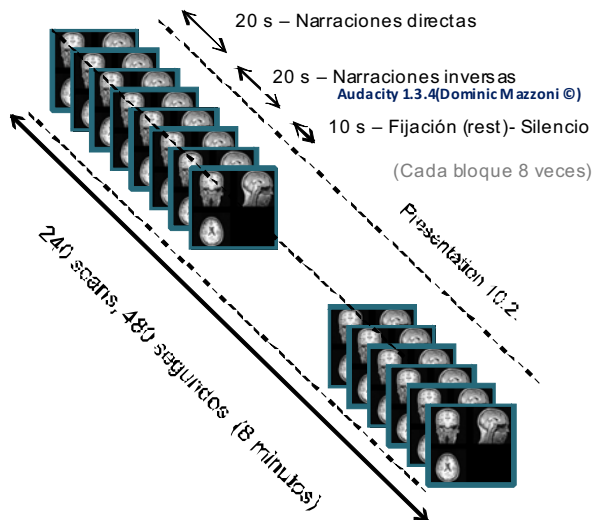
20 s – Narraciones directas

20 s – Narraciones inversas

Audacity 1.3.4(Dominic Mazzoni ©)

10 s – Fijación (rest)- Silencio

(Cada bloque 8 veces)

Presentation 10.2.

240 scans, 480 segundos (8 minutos)